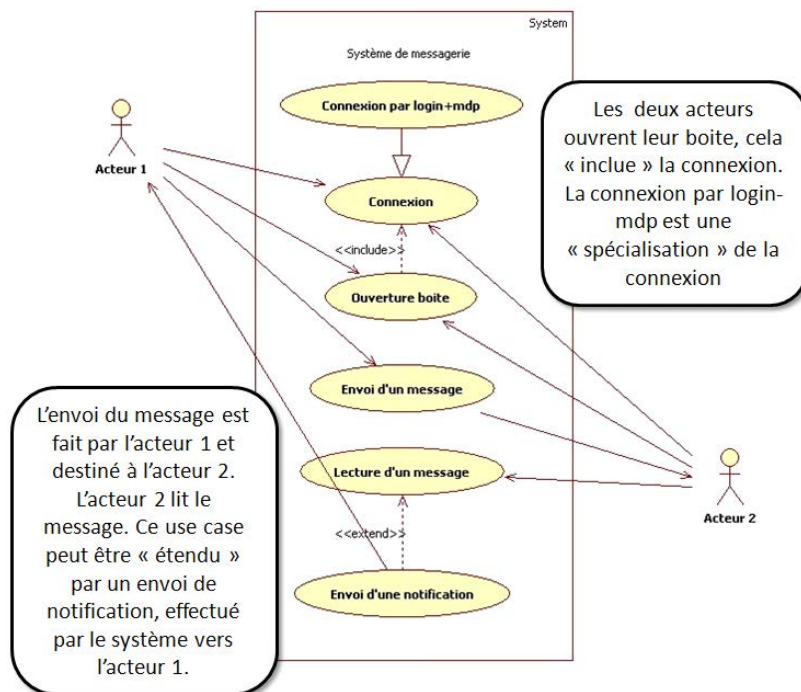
System

Système de messagerie

Connexion par login+mdp

Acteur 1

Connexion

<<include>>

Ouverture boite

Envoi d'un message

Lecture d'un message

<<extend>>

Envoi d'une notification

Acteur 2

Les deux acteurs ouvrent leur boite, cela « inclue » la connexion. La connexion par login-mdp est une « spécialisation » de la connexion

L'envoi du message est fait par l'acteur 1 et destiné à l'acteur 2. L'acteur 2 lit le message. Ce use case peut être « étendu » par un envoi de notification, effectué par le système vers l'acteur 1.